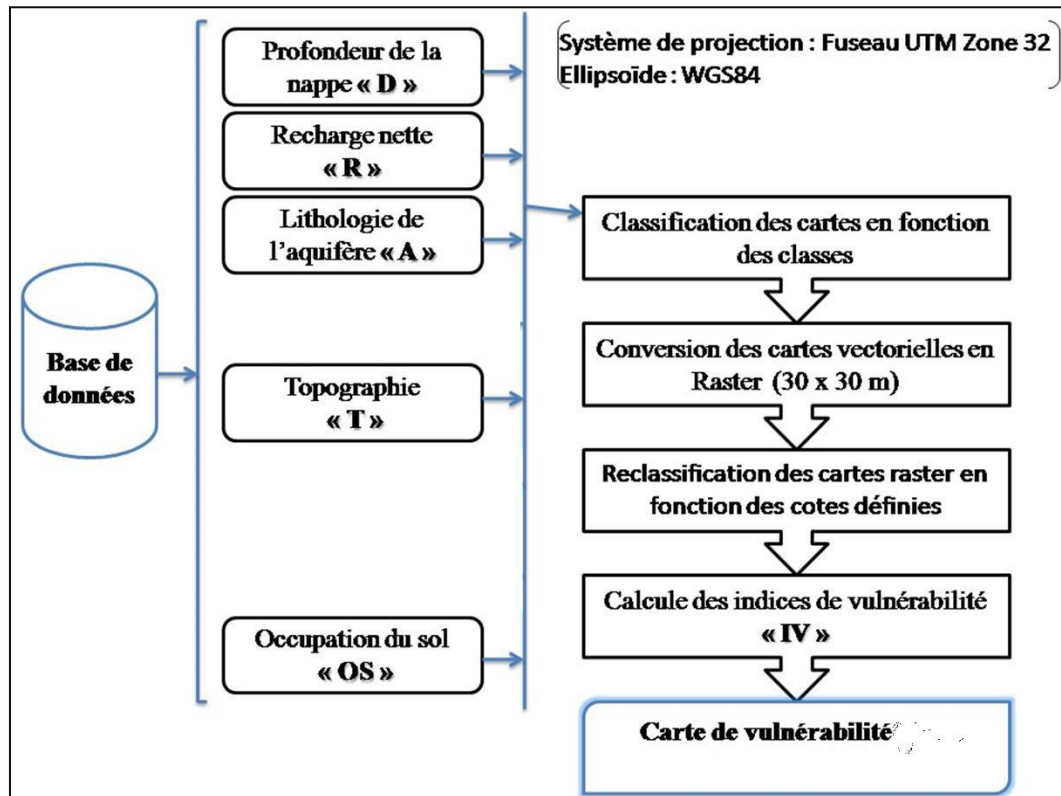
Base de données

Profondeur de la nappe « D »

Recharge nette « R »

Lithologie de l'aquifère « A »

Topographie « T »

Occupation du sol « OS »

Système de projection : Fuseau UTM Zone 32
Ellipsoïde : WGS84

Classification des cartes en fonction des classes

Conversion des cartes vectorielles en Raster (30 x 30 m)

Reclassification des cartes raster en fonction des cotes définies

Calcule des indices de vulnérabilité « IV »

Carte de vulnérabilité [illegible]